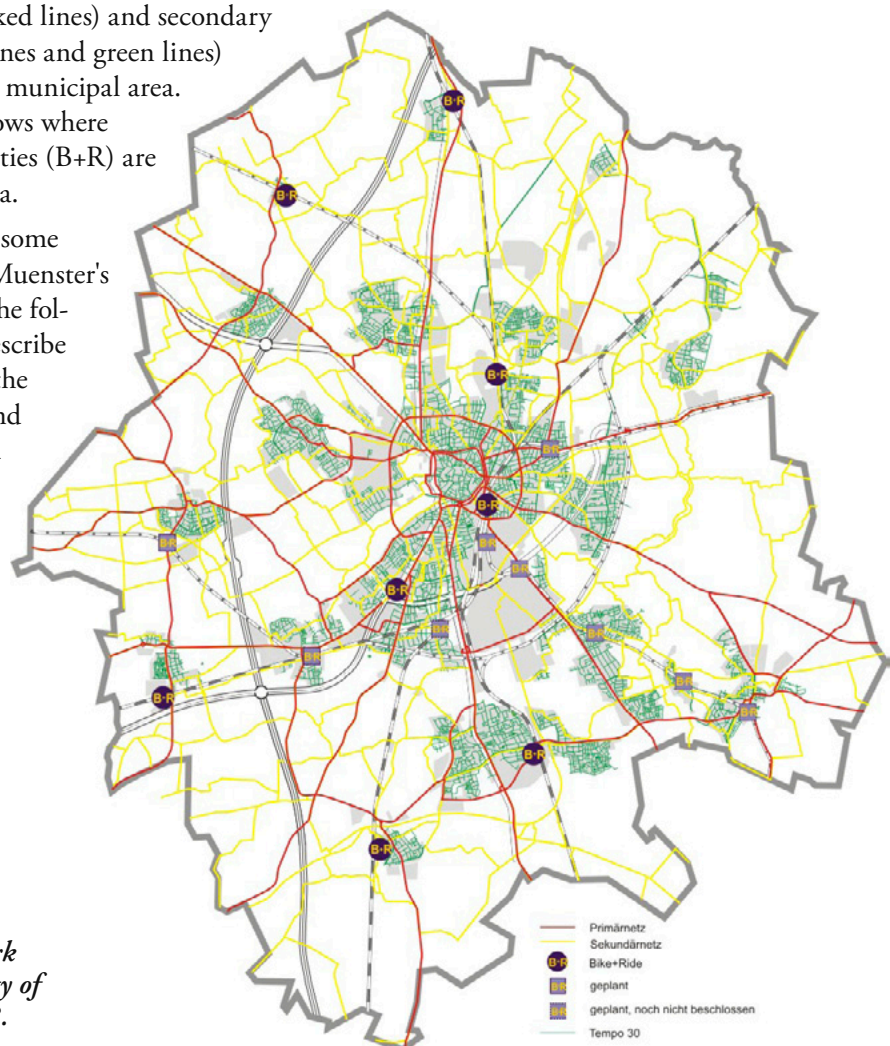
ked lines) and secondary
nes and green lines)
municipal area.
ows where
ties (B+R) are
a.

some
Muenster's
he fol-
scribe
he
nd

k
y of

B+R

Primärnetz
Sekundärnetz
B+R Bike+Ride
B+R geplant
B+R geplant, noch nicht beschlossen
Tempo 30